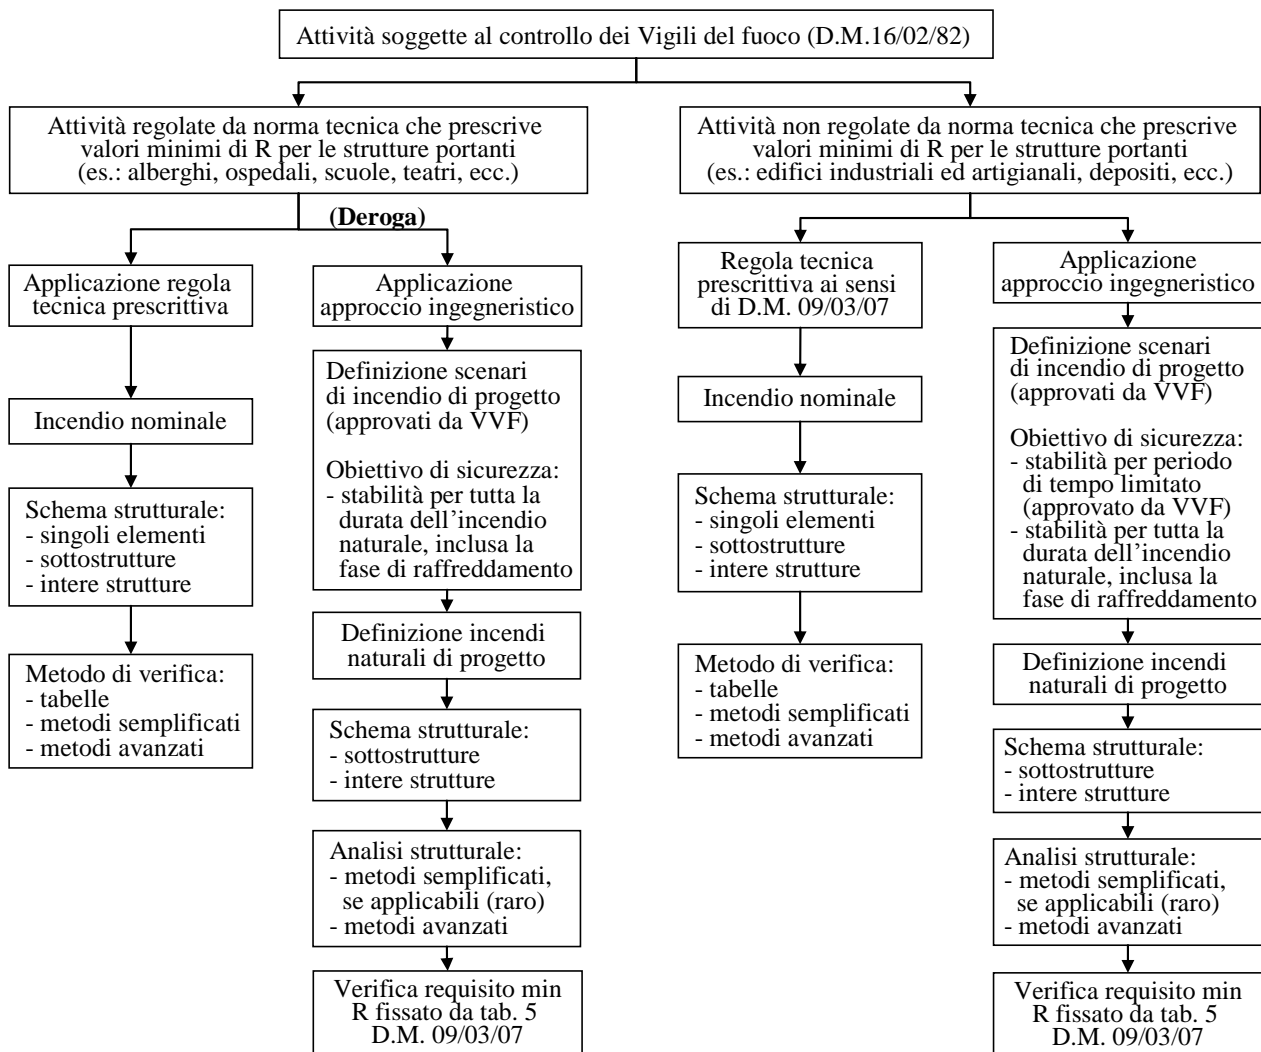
Attività soggette al controllo dei Vigili del fuoco (D.M.16/02/82)

Attività regolate da norma tecnica che prescrive valori minimi di R per le strutture portanti (es.: alberghi, ospedali, scuole, teatri, ecc.)

(Deroga)

Applicazione regola tecnica prescrittiva

Incendio nominale

Schema strutturale:
- singoli elementi
- sottostrutture
- intere strutture

Metodo di verifica:
- tabelle
- metodi semplificati
- metodi avanzati

Applicazione approccio ingegneristico

Definizione scenari di incendio di progetto (approvati da VVF)

Obiettivo di sicurezza:
- stabilità per tutta la durata dell'incendio naturale, inclusa la fase di raffreddamento

Definizione incendi naturali di progetto

Schema strutturale:
- sottostrutture
- intere strutture

Analisi strutturale:
- metodi semplificati, se applicabili (raro)
- metodi avanzati

Verifica requisito min R fissato da tab. 5 D.M. 09/03/07

Attività non regolate da norma tecnica che prescrive valori minimi di R per le strutture portanti (es.: edifici industriali ed artigianali, depositi, ecc.)

Regola tecnica prescrittiva ai sensi di D.M. 09/03/07

Incendio nominale

Schema strutturale:
- singoli elementi
- sottostrutture
- intere strutture

Metodo di verifica:
- tabelle
- metodi semplificati
- metodi avanzati

Applicazione approccio ingegneristico

Definizione scenari di incendio di progetto (approvati da VVF)

Obiettivo di sicurezza:
- stabilità per periodo di tempo limitato (approvato da VVF)
- stabilità per tutta la durata dell'incendio naturale, inclusa la fase di raffreddamento

Definizione incendi naturali di progetto

Schema strutturale:
- sottostrutture
- intere strutture

Analisi strutturale:
- metodi semplificati, se applicabili (raro)
- metodi avanzati

Verifica requisito min R fissato da tab. 5 D.M. 09/03/07